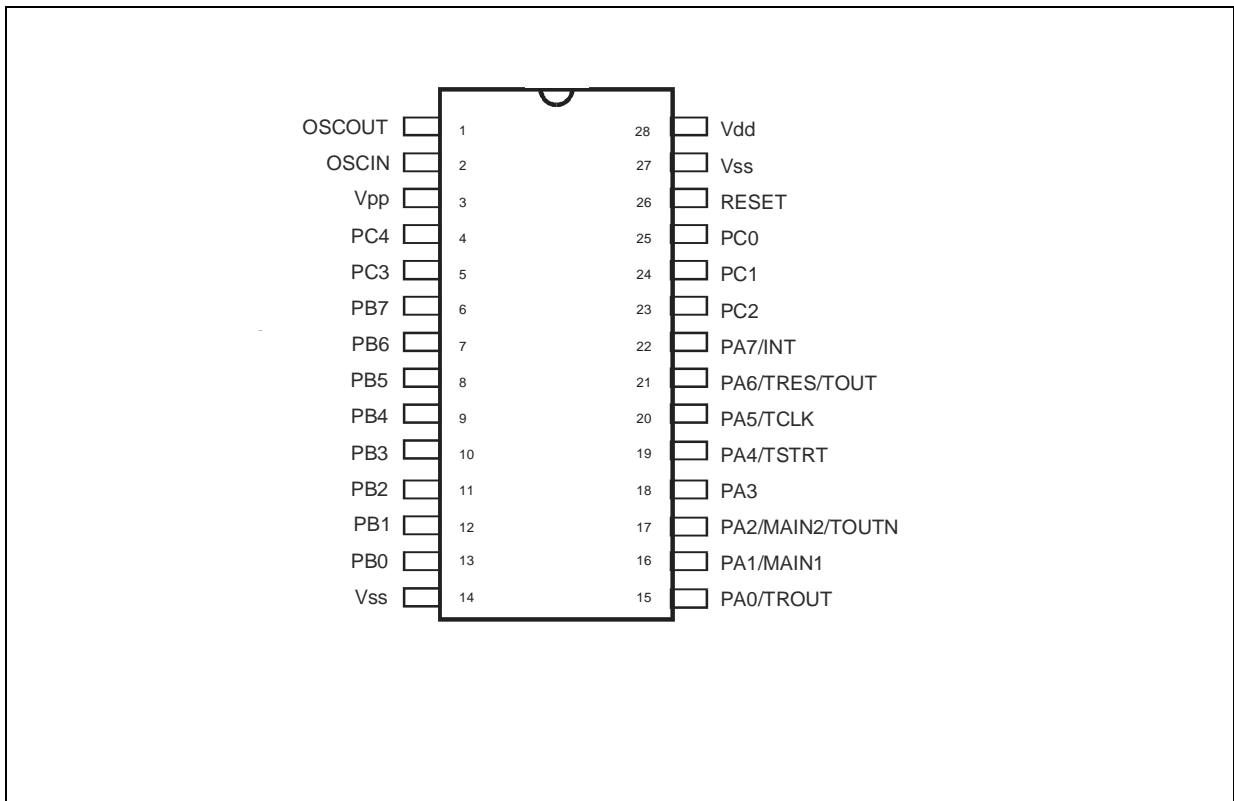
OSCOUT 1
OSCIN 2
Vpp 3
PC4 4
PC3 5
PB7 6
PB6 7
PB5 8
PB4 9
PB3 10
PB2 11
PB1 12
PB0 13
Vss 14

28 Vdd
27 Vss
26 RESET
25 PC0
24 PC1
23 PC2
22 PA7/INT
21 PA6/TRES/TOUT
20 PA5/TCLK
19 PA4/TSTRT
18 PA3
17 PA2/MAIN2/TOUTN
16 PA1/MAIN1
15 PA0/TROUT